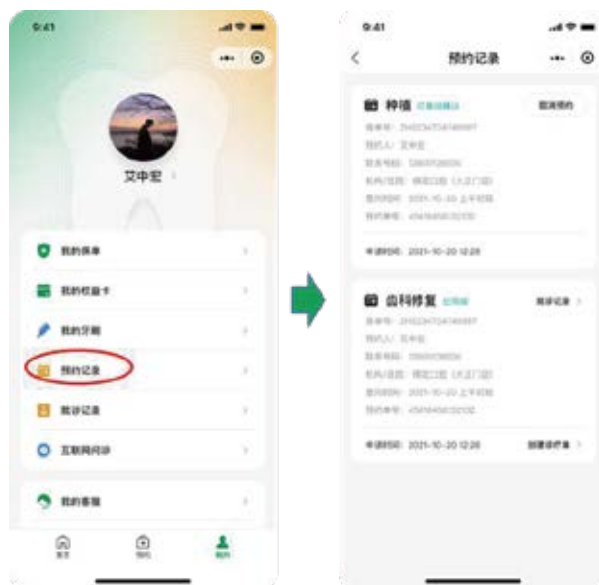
9:41

艾中宏

我的保单

我的权益卡

我的牙期

预约记录

就诊记录

互联网问诊

我的客服

首页

预约

我的

9:41

预约记录

种植 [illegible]

取消预约

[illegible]

申请时间：2021-10-20 12:28

齿科修复 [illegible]

就诊记录

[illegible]

申请时间：2021-10-20 12:28

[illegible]